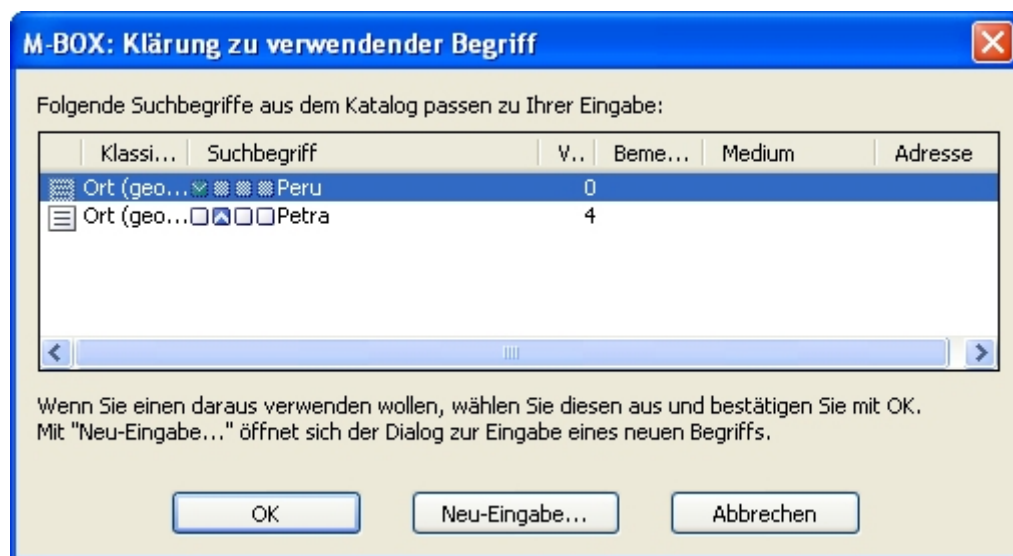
M-BOX: Klärung zu verwendender Begriff

Folgende Suchbegriffe aus dem Katalog passen zu Ihrer Eingabe:

| Klassi... | Suchbegriff | V.. | Beme... | Medium | Adresse |
|---|---|---|---|---|---|
| Ort (geo... | Peru | 0 | | | |
| Ort (geo... | Petra | 4 | | | |

Wenn Sie einen daraus verwenden wollen, wählen Sie diesen aus und bestätigen Sie mit OK.
Mit "Neu-Eingabe..." öffnet sich der Dialog zur Eingabe eines neuen Begriffs.

OK

Neu-Eingabe...

Abbrechen